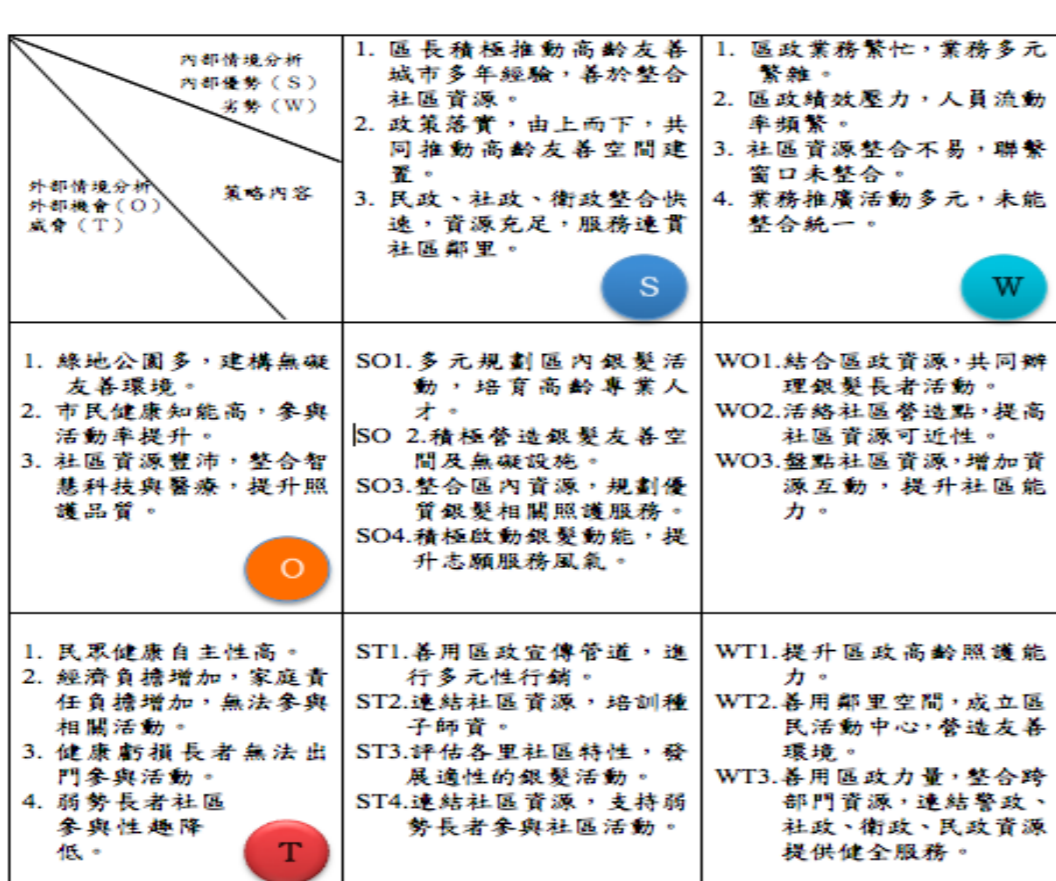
| 內部情境分析 內部優勢（S） 劣勢（W） 策略內容 外部情境分析 外部機會（O） 威脅（T） | 1. 區長積極推動高齡友善城市多年經驗，善於整合社區資源。 2. 政策落實，由上而下，共同推動高齡友善空間建置。 3. 民政、社政、衛政整合快速，資源充足，服務連貫社區鄰里。 S | 1. 區政業務繁忙，業務多元繁雜。 2. 區政績效壓力，人員流動率頻繁。 3. 社區資源整合不易，聯繫窗口未整合。 4. 業務推廣活動多元，未能整合統一。 W |
|---|---|---|
| 1. 綠地公園多，建構無礙友善環境。 2. 市民健康知能高，參與活動率提升。 3. 社區資源豐沛，整合智慧科技與醫療，提升照護品質。 O | SO1.多元規劃區內銀髮活動，培育高齡專業人才。 SO 2.積極營造銀髮友善空間及無礙設施。 SO3.整合區內資源，規劃優質銀髮相關照護服務。 SO4.積極啟動銀髮動能，提升志願服務風氣。 | WO1.結合區政資源,共同辦理銀髮長者活動。 WO2.活絡社區營造點,提高社區資源可近性。 WO3.盤點社區資源,增加資源互動，提升社區能力。 |
| 1. 民眾健康自主性高。 2. 經濟負擔增加，家庭責任負擔增加，無法參與相關活動。 3. 健康虧損長者無法出門參與活動。 4. 弱勢長者社區參與性趨降低。 T | ST1.善用區政宣傳管道，進行多元性行銷。 ST2.連結社區資源，培訓種子師資。 ST3.評估各里社區特性，發展適性的銀髮活動。 ST4.連結社區資源，支持弱勢長者參與社區活動。 | WT1.提升區政高齡照護能力。 WT2.善用鄰里空間,成立區民活動中心,營造友善環境。 WT3.善用區政力量,整合跨部門資源，連結警政、社政、衛政、民政資源提供健全服務。 |